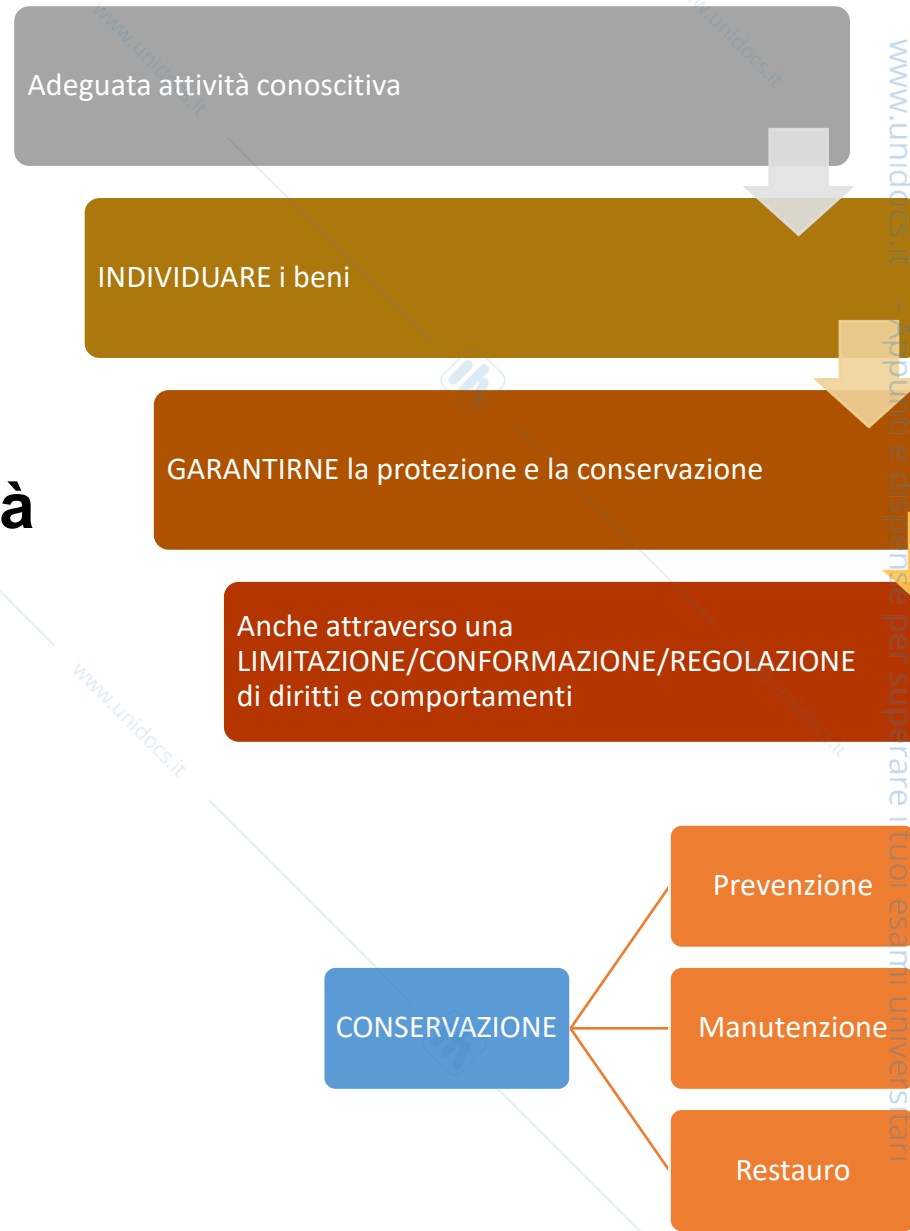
Adeguata attività conoscitiva

INDIVIDUARE i beni

GARANTIRNE la protezione e la conservazione

à

Anche attraverso una LIMITAZIONE/CONFORMAZIONE/REGOLAZIONE di diritti e comportamenti

CONSERVAZIONE

Prevenzione

Manutenzione

Restauro

www.unidocs.it - Appunti e dispense per superare i tuoi esami universitari

www.unidocs.it